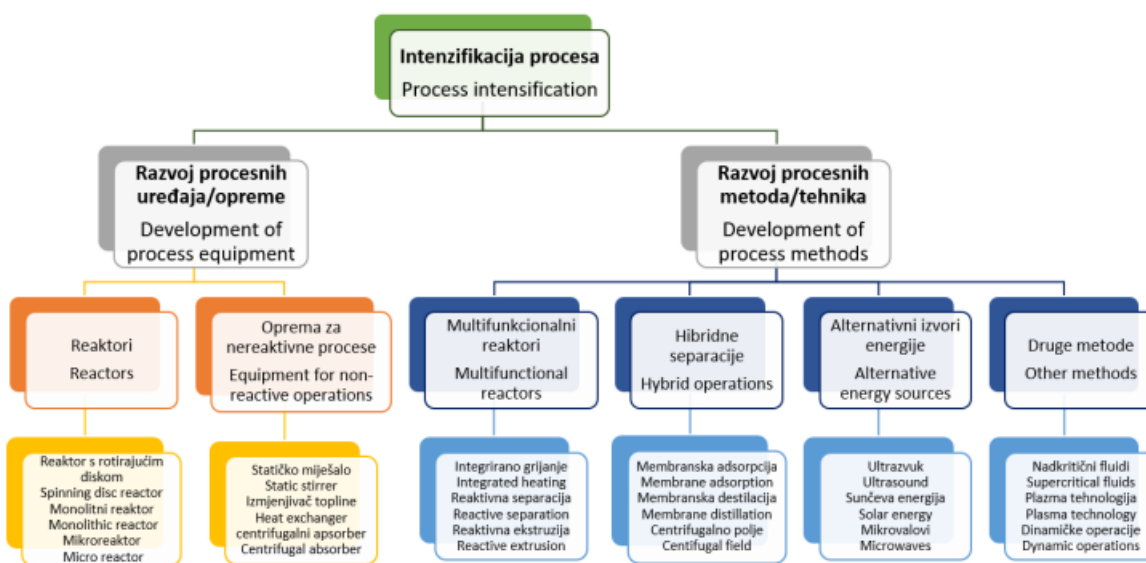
Intenzifikacija procesa
Process intensification

Razvoj procesnih uređaja/opreme
Development of process equipment

Razvoj procesnih metoda/tehnika
Development of process methods

Reaktori
Reactors

Oprema za nereaktivne procese
Equipment for non-reactive operations

Multifunkcionalni reaktori
Multifunctional reactors

Hibridne separacije
Hybrid operations

Alternativni izvori energije
Alternative energy sources

Druge metode
Other methods

Reaktor s rotirajućim diskom
Spinning disc reactor
Monolitni reaktor
Monolithic reactor
Mikroreaktor
Micro reactor

Statičko miješalo
Static stirrer
Izmjenjivač topline
Heat exchanger
centrifugalni apsorber
Centrifugal absorber

Integrirano grijanje
Integrated heating
Reaktivna separacija
Reactive separation
Reaktivna ekstruzija
Reactive extrusion

Membranska adsorpcija
Membrane adsorption
Membranska destilacija
Membrane distillation
Centrifugalno polje
Centifugal field

Ultrazvuk
Ultrasound
Sunčeva energija
Solar energy
Mikrovalovi
Microwaves

Nadkritični fluidi
Supercritical fluids
Plazma tehnologija
Plasma technology
Dinamičke operacije
Dynamic operations